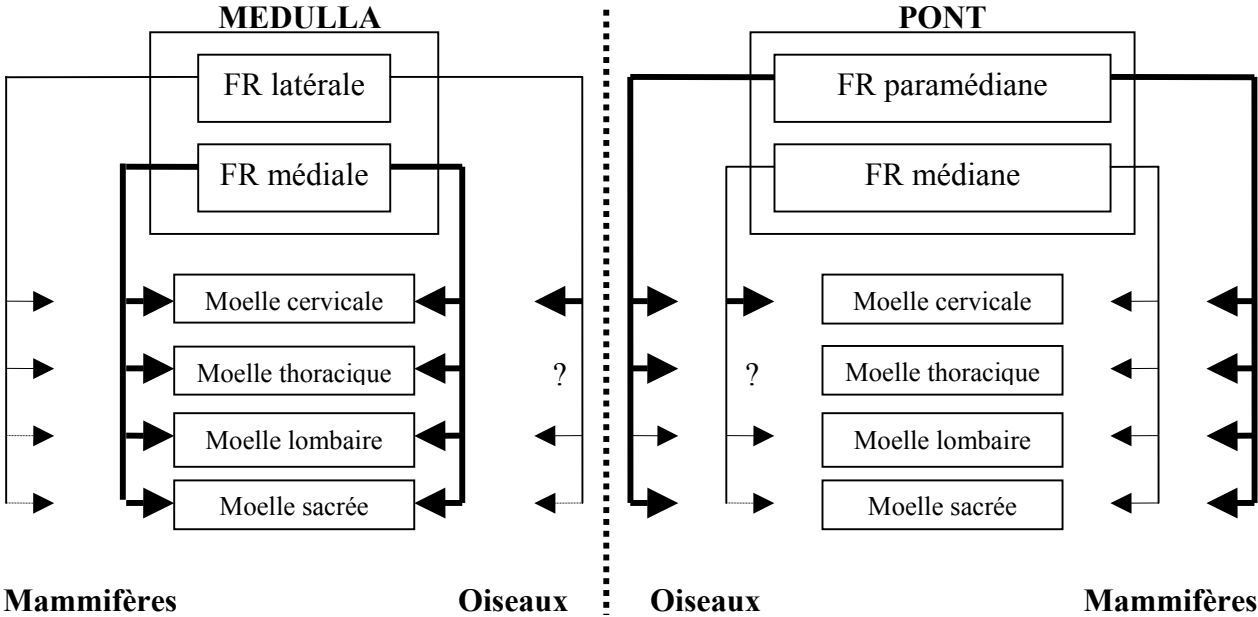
MEDULLA

FR latérale

FR médiale

Moelle cervicale

Moelle thoracique

?

Moelle lombaire

Moelle sacrée

Mammifères

Oiseaux

PONT

FR paramédiane

FR médiane

Moelle cervicale

?

Moelle thoracique

Moelle lombaire

Moelle sacrée

Oiseaux

Mammifères